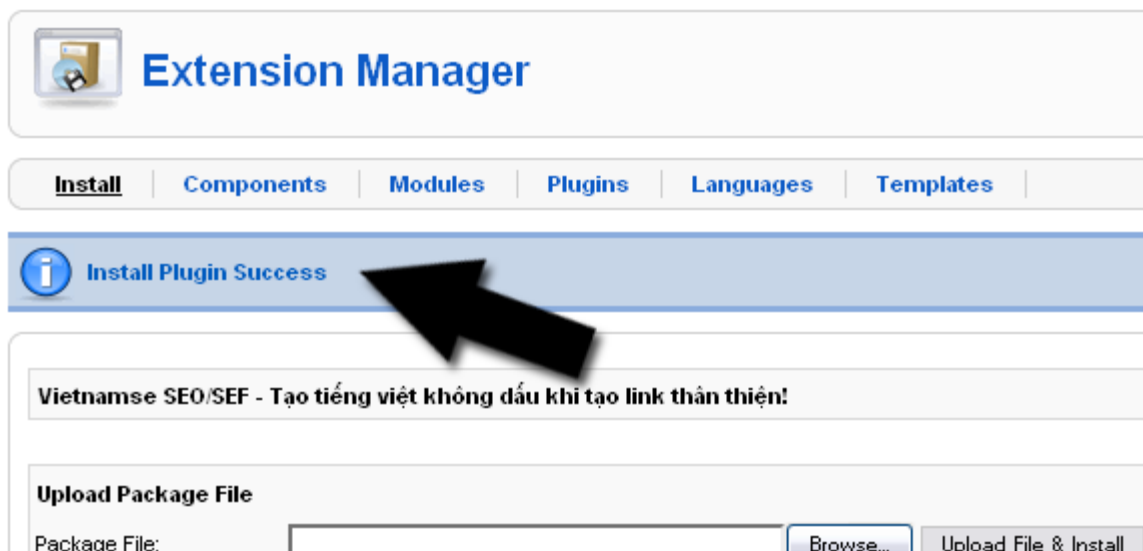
Extension Manager

Install | Components | Modules | Plugins | Languages | Templates

Install Plugin Success

Vietnamse SEO/SEF - Tạo tiếng việt không dấu khi tạo link thân thiện!

Upload Package File

Package File:

Browse...

Upload File & Install